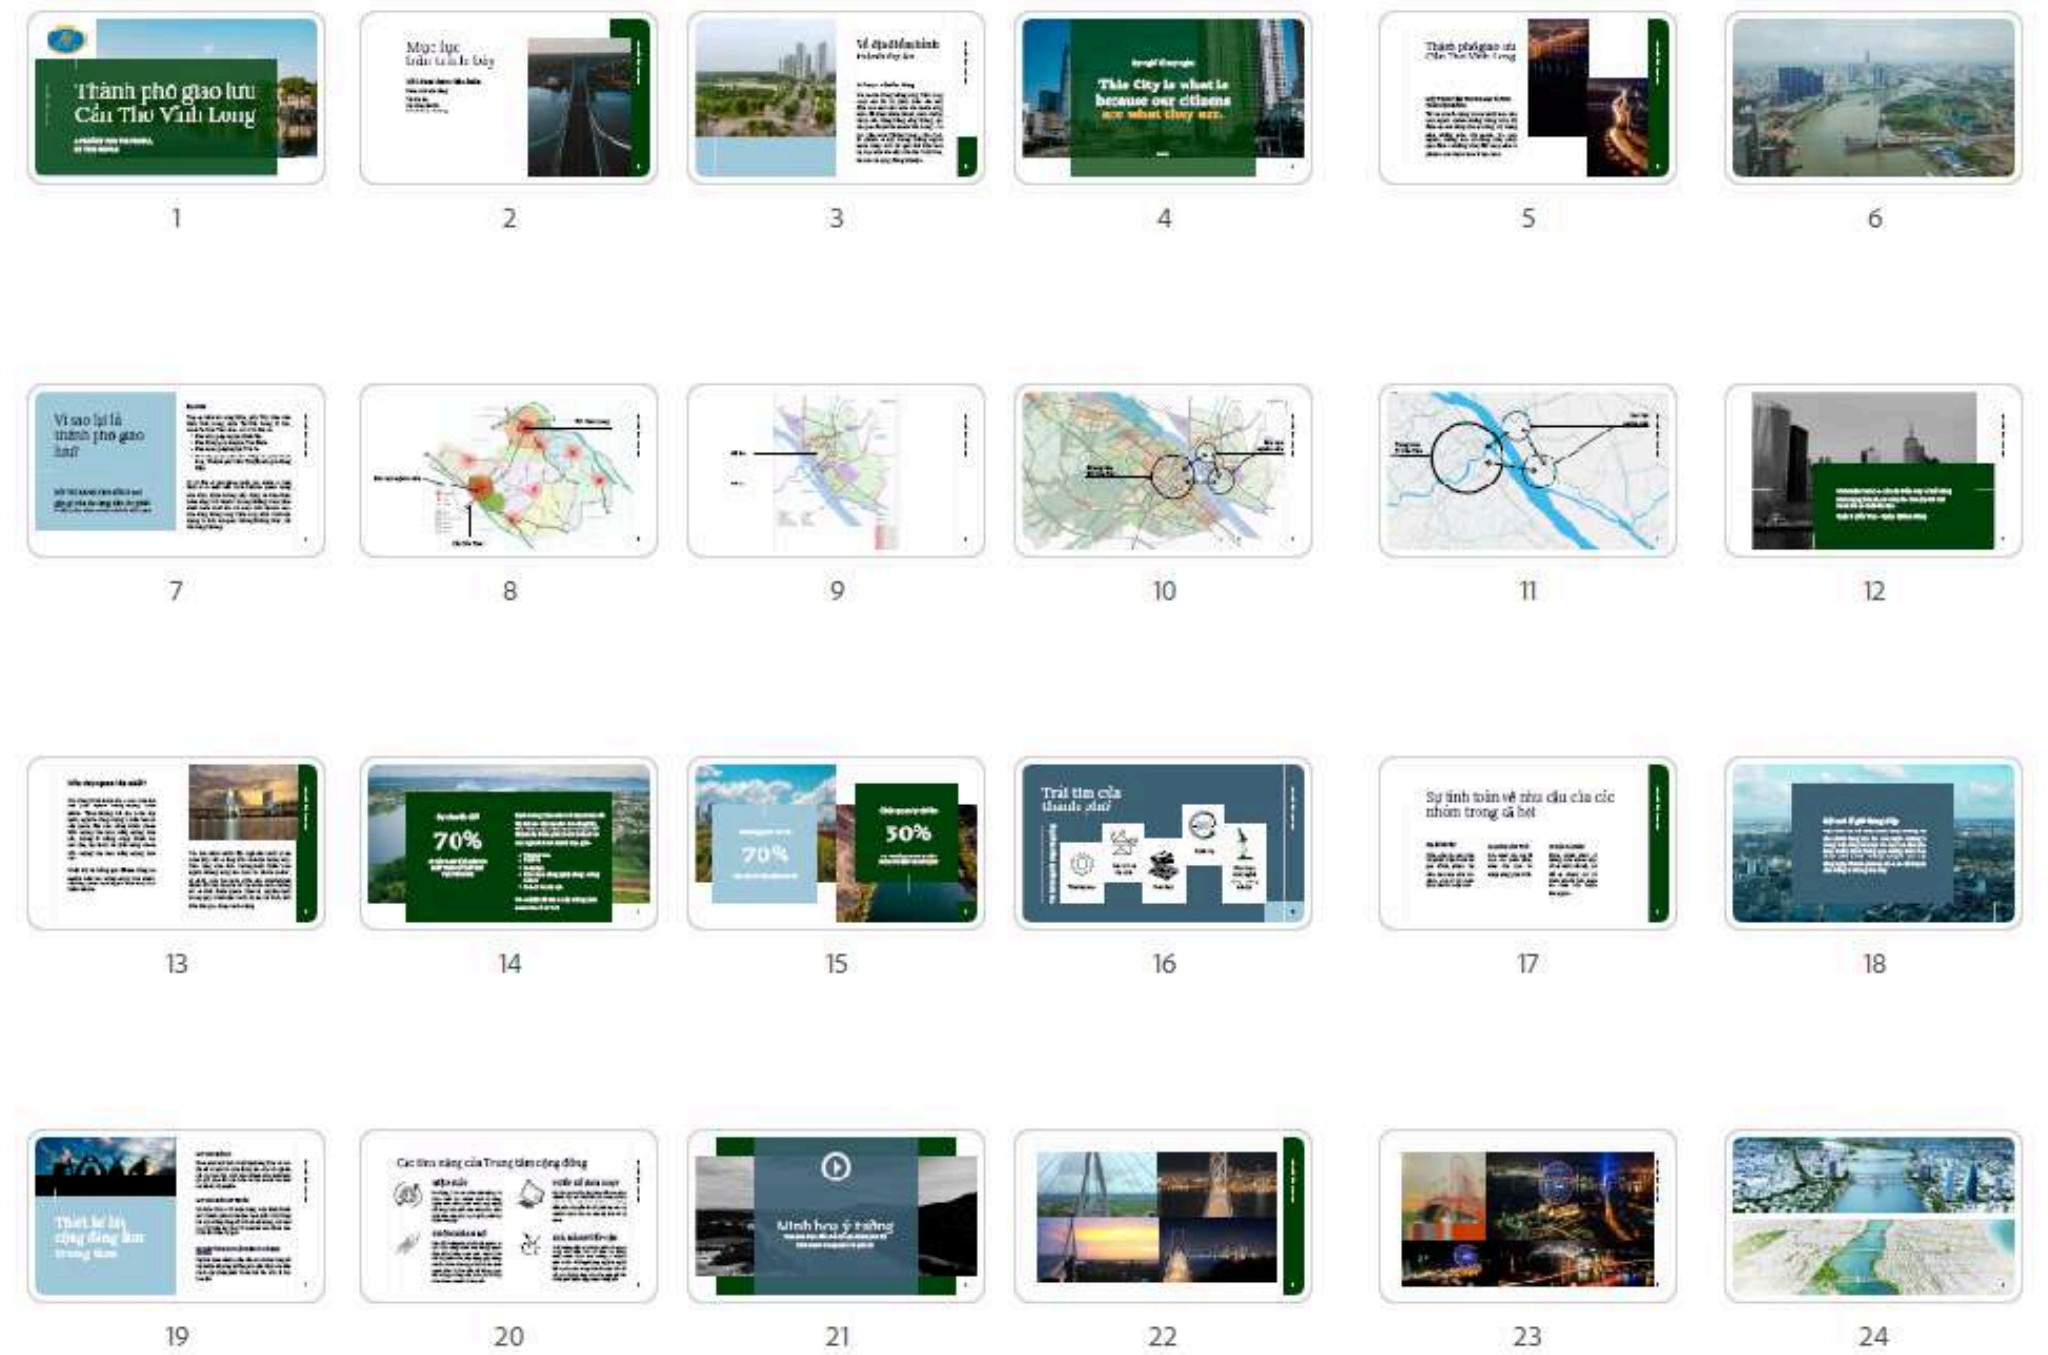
Thành phố giao lưu Cần Thơ Vĩnh Long
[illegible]

1

Mục lục trình bày
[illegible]

2

Về địa điểm thành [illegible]
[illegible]

3

This City is what it is because our citizens are what they are.

4

Thành phố giao lưu Cần Thơ Vĩnh Long
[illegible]

5

6

Vì sao lại là thành phố giao lưu?
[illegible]

7

8

9

10

11

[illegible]

12

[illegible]

13

70%
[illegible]

14

70%
50%
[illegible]

15

Trái tim của thành phố
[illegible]

16

Sự tính toán về nhu cầu của các nhóm trong đô thị
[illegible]

17

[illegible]

18

Thiết kế hạ tầng cộng đồng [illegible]
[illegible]

19

Các tiềm năng của Trung tâm cộng đồng
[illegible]

20

Minh họa ý tưởng
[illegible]

21

22

23

24